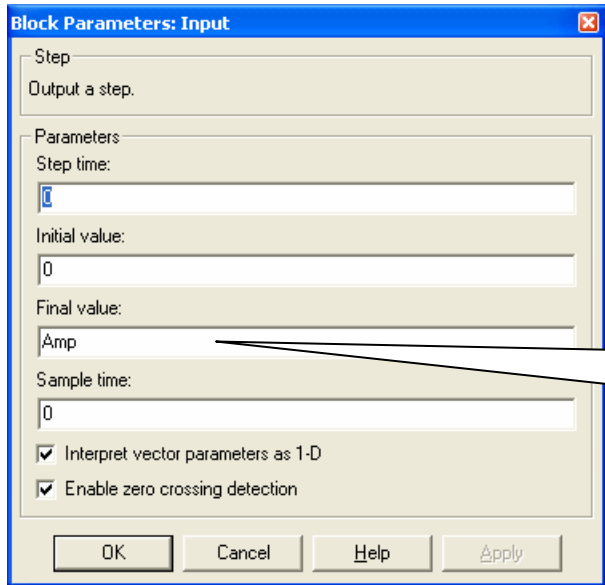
Block Parameters: Input

Step
Output a step.

Parameters
Step time:
0
Initial value:
0
Final value:
Amp
Sample time:
0

Interpret vector parameters as 1-D
Enable zero crossing detection

OK
Cancel
Help
Apply